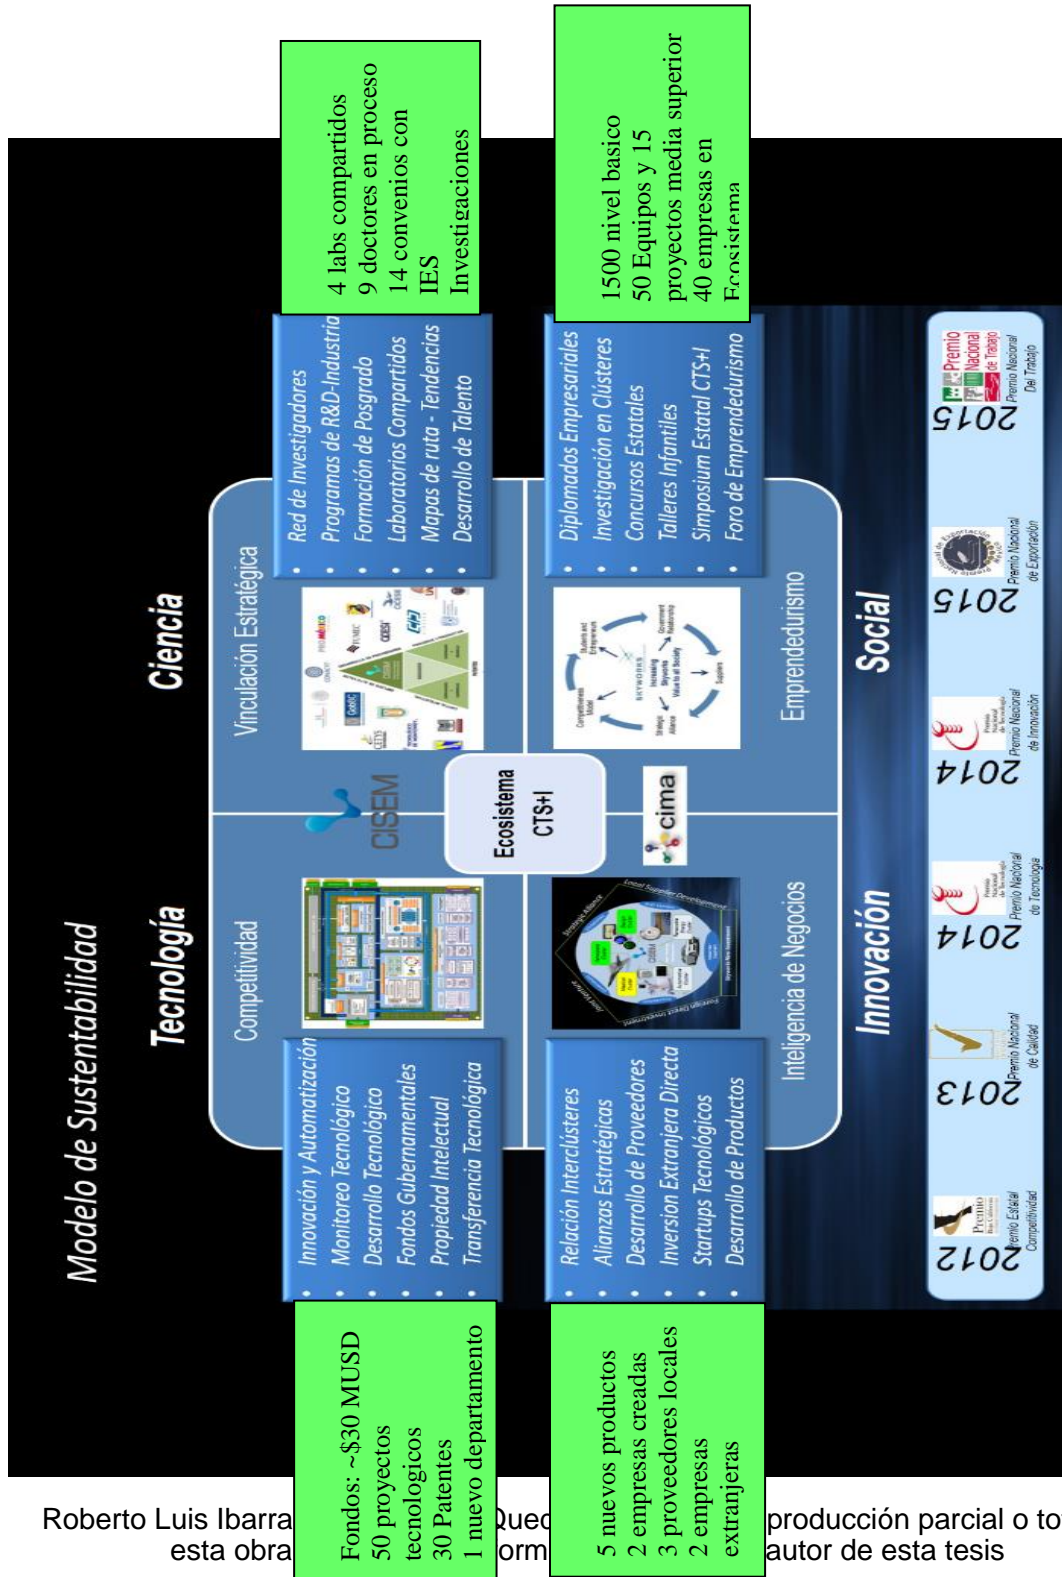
Modelo de Sustentabilidad

Tecnología

Ciencia

Competitividad

Vinculación Estratégica

4 labs compartidos
9 doctores en proceso
14 convenios con IES
Investigaciones

Red de Investigadores
Programas de R&D-Industria
Formación de Posgrado
Laboratorios Compartidos
Mapas de ruta - Tendencias
Desarrollo de Talento

Innovación y Automatización
Monitoreo Tecnológico
Desarrollo Tecnológico
Fondos Gubernamentales
Propiedad Intelectual
Transferencia Tecnológica

Fondos: ~$30 MUSD
50 proyectos tecnologicos
30 Patentes
1 nuevo departamento

CISEM

Ecosistema CTS+I

cima

1500 nivel basico
50 Equipos y 15 proyectos media superior
40 empresas en Ecosistema

Diplomados Empresariales
Investigación en Clústeres
Concursos Estatales
Talleres Infantiles
Simposium Estatal CTS+I
Foro de Emprendedurismo

Relación Interclústeres
Alianzas Estratégicas
Desarrollo de Proveedores
Inversion Extranjera Directa
Startups Tecnológicos
Desarrollo de Productos

5 nuevos productos
2 empresas creadas
3 proveedores locales
2 empresas extranjeras

Inteligencia de Negocios

Emprendedurismo

Innovación

Social

2012 Premio Estatal Competitividad
2013 Premio Nacional de Calidad
2014 Premio Nacional de Tecnología
2014 Premio Nacional de Innovación
2015 Premio Nacional de Exportación
2015 Premio Nacional de Trabajo Premio Nacional Del Trabajo

Roberto Luis Ibarra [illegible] Qued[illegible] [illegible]producción parcial o to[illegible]
esta obra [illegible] orm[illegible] autor de esta tesis